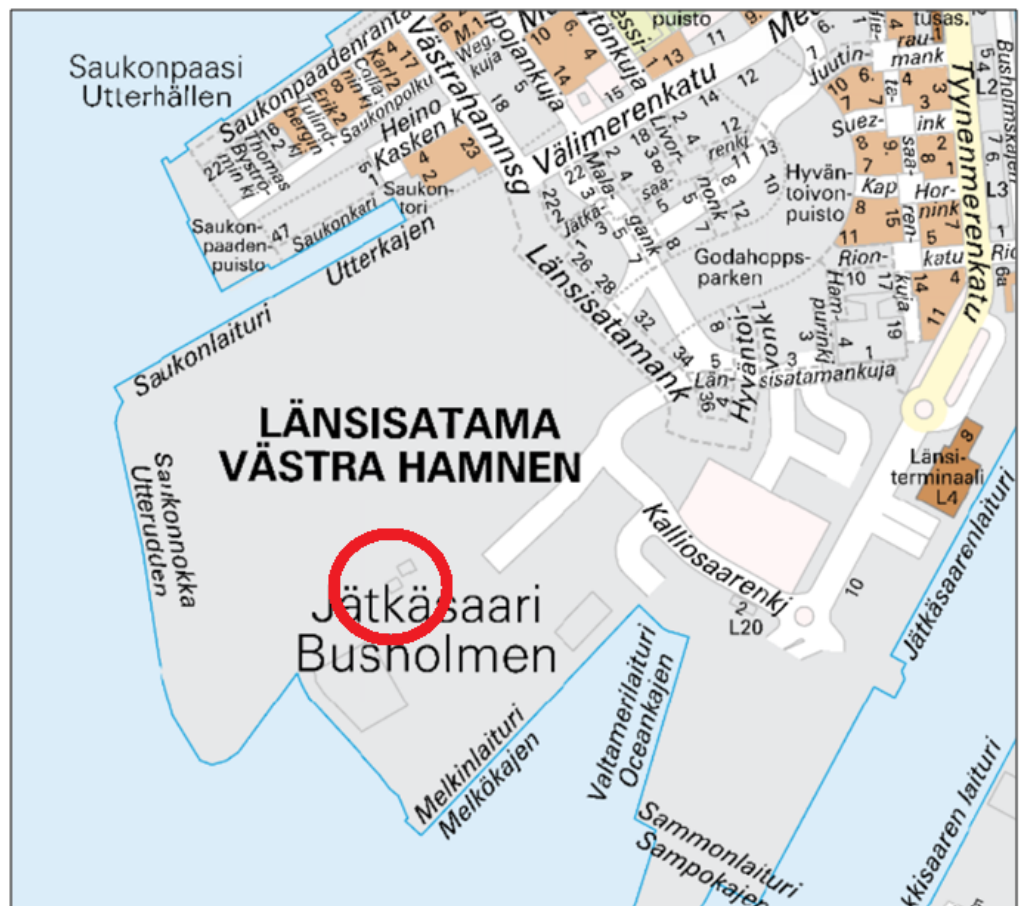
Saukonpaasi
Utterhällen

Saukonpaadenranta
Västrahamnsg
Välimerenkatu
Saukonpolku
Heino
Kasken k
Saukon-
tori
Saukonkari
Saukon-
paaden-
puisto
Utterkajen
Saukonlaituri

Länsisatamank
Hyväntoivonpuisto
Godahoppsparken
Tyynenmerenkatu
Juutinrauman
Suez-
Kap
Hornink
Rion-
katu
Länsisatamankuja

LÄNSISATAMA
VÄSTRA HAMNEN

Saukonnokka
Utterudden

Jätkäsaari
Busholmen

Länsi-
terminaali
L4

Kalliosaarenkj
L20
10

Melkinlaituri
Melkökajen
Valtamerilaituri
Oceankajen
Sammonlaituri
Sampokajen
Jätkäsaarenlaituri
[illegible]kkisaaren laituri